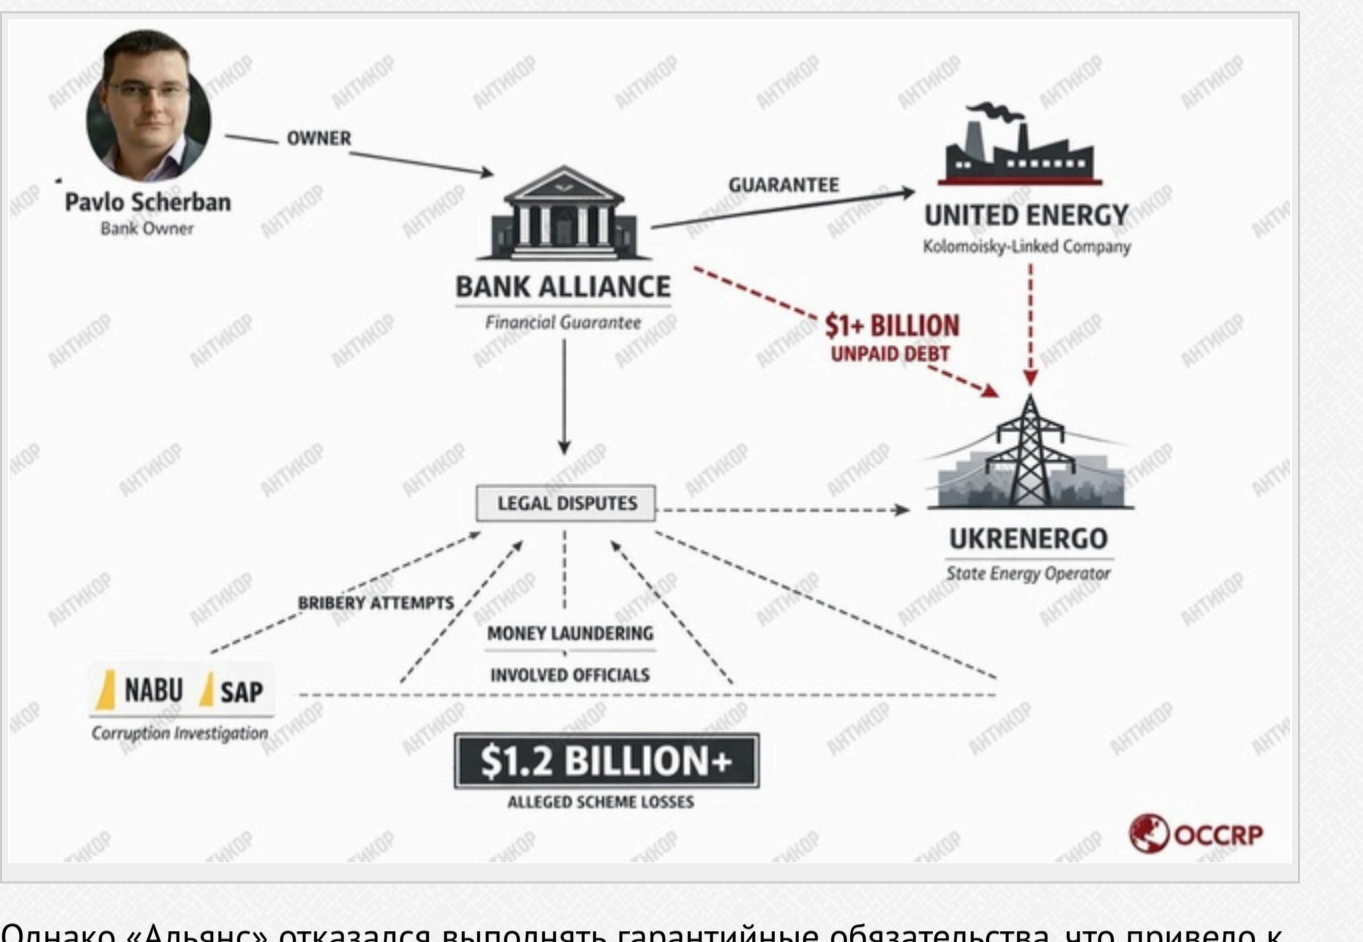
Pavlo Scherban
Bank Owner

OWNER

BANK ALLIANCE
Financial Guarantee

GUARANTEE

UNITED ENERGY
Kolomoisky-Linked Company

$1+ BILLION
UNPAID DEBT

LEGAL DISPUTES

UKRENERGO
State Energy Operator

BRIBERY ATTEMPTS

MONEY LAUNDERING

INVOLVED OFFICIALS

NABU SAP
Corruption Investigation

$1.2 BILLION+
ALLEGED SCHEME LOSSES

OCCRP

АНТИКОР

Однако «Альянс» отказался выполнять гарантийные обязательства, что привело к